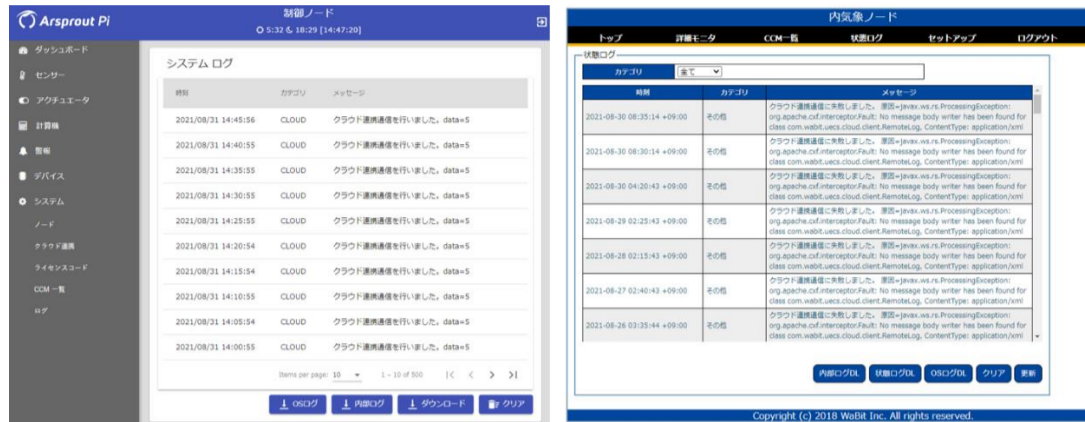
Arsprout Pi

制御ノード
5:32 18:29 [14:47:20]

ダッシュボード
センサー
アクチュエータ
計算機
警報
デバイス
システム
ノード
クラウド連携
ライセンスコード
CCM一覧
ログ

システム ログ

| 時刻 | カテゴリ | メッセージ |
|---|---|---|
| 2021/08/31 14:45:56 | CLOUD | クラウド連携通信を行いました。data=5 |
| 2021/08/31 14:40:55 | CLOUD | クラウド連携通信を行いました。data=5 |
| 2021/08/31 14:35:55 | CLOUD | クラウド連携通信を行いました。data=5 |
| 2021/08/31 14:30:55 | CLOUD | クラウド連携通信を行いました。data=5 |
| 2021/08/31 14:25:55 | CLOUD | クラウド連携通信を行いました。data=5 |
| 2021/08/31 14:20:54 | CLOUD | クラウド連携通信を行いました。data=5 |
| 2021/08/31 14:15:54 | CLOUD | クラウド連携通信を行いました。data=5 |
| 2021/08/31 14:10:55 | CLOUD | クラウド連携通信を行いました。data=5 |
| 2021/08/31 14:05:54 | CLOUD | クラウド連携通信を行いました。data=5 |
| 2021/08/31 14:00:55 | CLOUD | クラウド連携通信を行いました。data=5 |

Items per page: 10   1 – 10 of 500

OSログ 内部ログ ダウンロード クリア

内気象ノード

トップ 詳細モニタ CCM一覧 状態ログ セットアップ ログアウト

状態ログ
カテゴリ 全て

| 時刻 | カテゴリ | メッセージ |
|---|---|---|
| 2021-08-30 08:35:14 +09:00 | その他 | クラウド連携通信に失敗しました。 原因=javax.ws.rs.ProcessingException: org.apache.cxf.interceptor.Fault: No message body writer has been found for class com.wabit.uecs.cloud.client.RemoteLog, ContentType: application/xml |
| 2021-08-30 08:30:14 +09:00 | その他 | クラウド連携通信に失敗しました。 原因=javax.ws.rs.ProcessingException: org.apache.cxf.interceptor.Fault: No message body writer has been found for class com.wabit.uecs.cloud.client.RemoteLog, ContentType: application/xml |
| 2021-08-30 04:20:43 +09:00 | その他 | クラウド連携通信に失敗しました。 原因=javax.ws.rs.ProcessingException: org.apache.cxf.interceptor.Fault: No message body writer has been found for class com.wabit.uecs.cloud.client.RemoteLog, ContentType: application/xml |
| 2021-08-29 02:25:43 +09:00 | その他 | クラウド連携通信に失敗しました。 原因=javax.ws.rs.ProcessingException: org.apache.cxf.interceptor.Fault: No message body writer has been found for class com.wabit.uecs.cloud.client.RemoteLog, ContentType: application/xml |
| 2021-08-28 02:15:43 +09:00 | その他 | クラウド連携通信に失敗しました。 原因=javax.ws.rs.ProcessingException: org.apache.cxf.interceptor.Fault: No message body writer has been found for class com.wabit.uecs.cloud.client.RemoteLog, ContentType: application/xml |
| 2021-08-27 02:40:43 +09:00 | その他 | クラウド連携通信に失敗しました。 原因=javax.ws.rs.ProcessingException: org.apache.cxf.interceptor.Fault: No message body writer has been found for class com.wabit.uecs.cloud.client.RemoteLog, ContentType: application/xml |
| 2021-08-26 03:35:44 +09:00 | その他 | クラウド連携通信に失敗しました。 原因=javax.ws.rs.ProcessingException: org.apache.cxf.interceptor.Fault: No message body writer has been found for class com.wabit.uecs.cloud.client.RemoteLog, ContentType: application/xml |

内部ログDL 状態ログDL OSログDL クリア 更新

Copyright (c) 2018 WaBit Inc. All rights reserved.